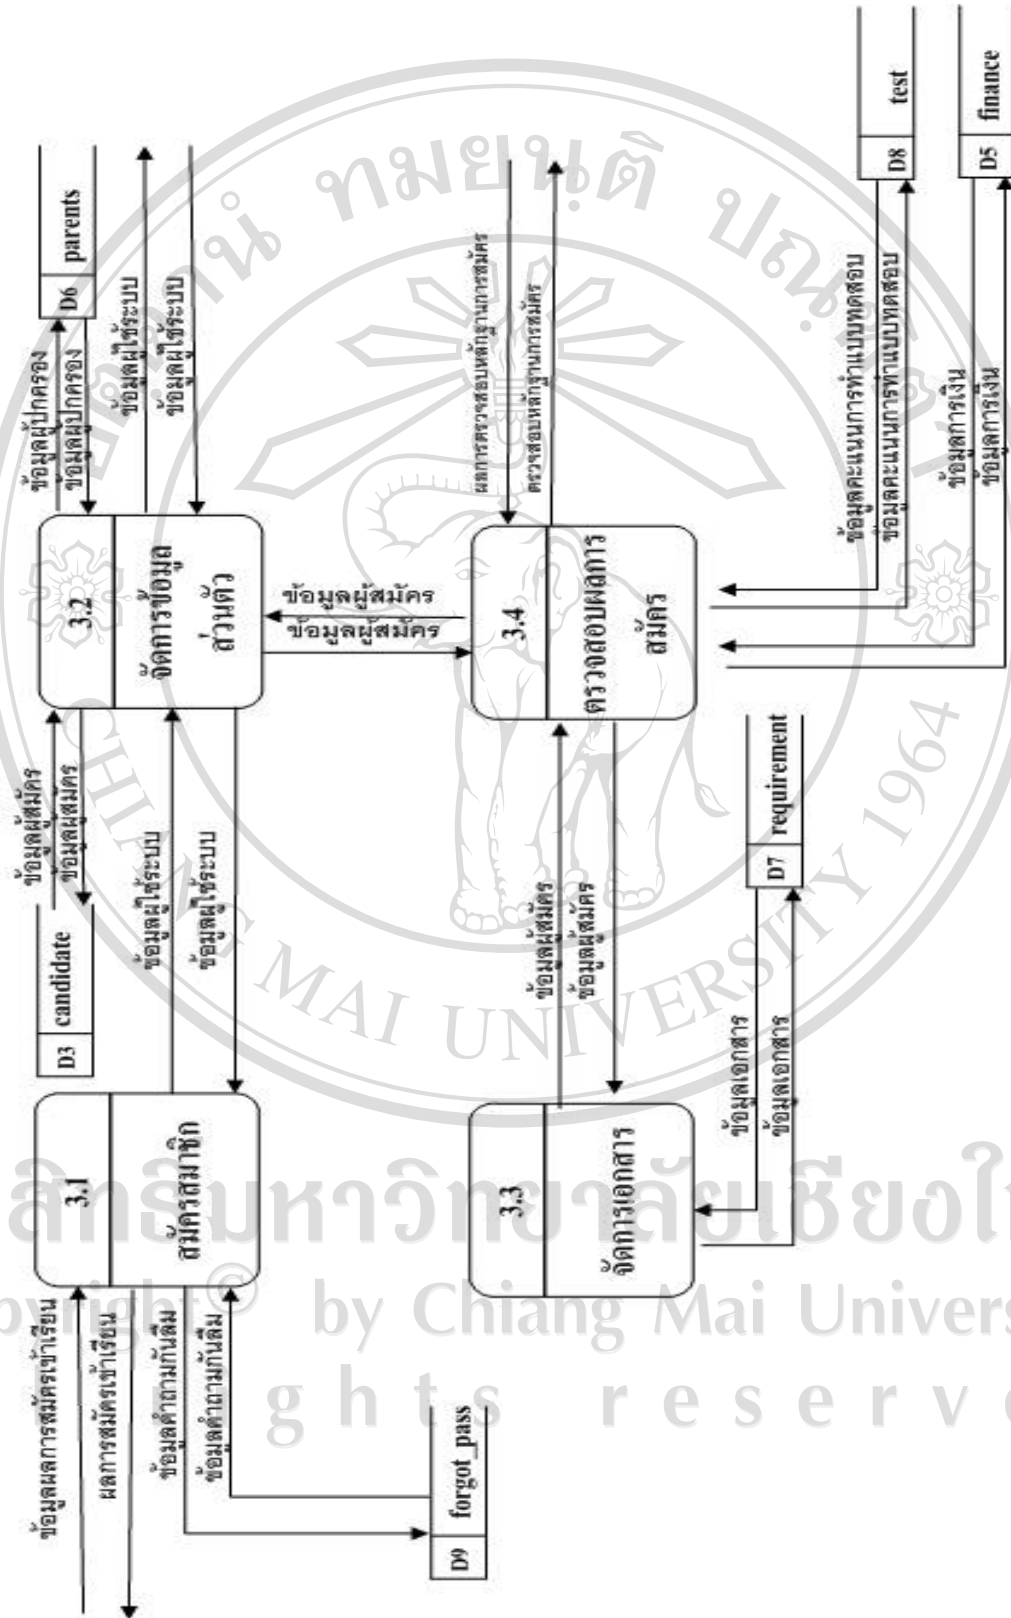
D6 parents
ข้อมูลผู้ปกครอง
ข้อมูลผู้ปกครอง
ข้อมูลผู้ใช้ระบบ
ข้อมูลผู้ใช้ระบบ
3.2
จัดการข้อมูลส่วนตัว
ข้อมูลผู้สมัคร
ข้อมูลผู้สมัคร
ผลการตรวจสอบหลักฐานการสมัคร
ตรวจสอบหลักฐานการสมัคร
3.4
ตรวจสอบผลการสมัคร
D8 test
ข้อมูลคะแนนการทำแบบทดสอบ
ข้อมูลคะแนนการทำแบบทดสอบ
D5 finance
ข้อมูลการเงิน
ข้อมูลการเงิน
D3 candidate
ข้อมูลผู้สมัคร
ข้อมูลผู้สมัคร
ข้อมูลผู้ใช้ระบบ
ข้อมูลผู้ใช้ระบบ
D7 requirement
ข้อมูลผู้สมัคร
ข้อมูลผู้สมัคร
ข้อมูลเอกสาร
ข้อมูลเอกสาร
3.1
สมัครสมาชิก
3.3
จัดการเอกสาร
ข้อมูลผลการสมัครเข้าเรียน
ผลการสมัครเข้าเรียน
ข้อมูลคำถามกันลืม
ข้อมูลคำถามกันลืม
D9 forgot_pass
ลิขสิทธิ์มหาวิทยาลัยเชียงใหม่
Copyright © by Chiang Mai University
All rights reserved
CHIANG MAI UNIVERSITY 1964